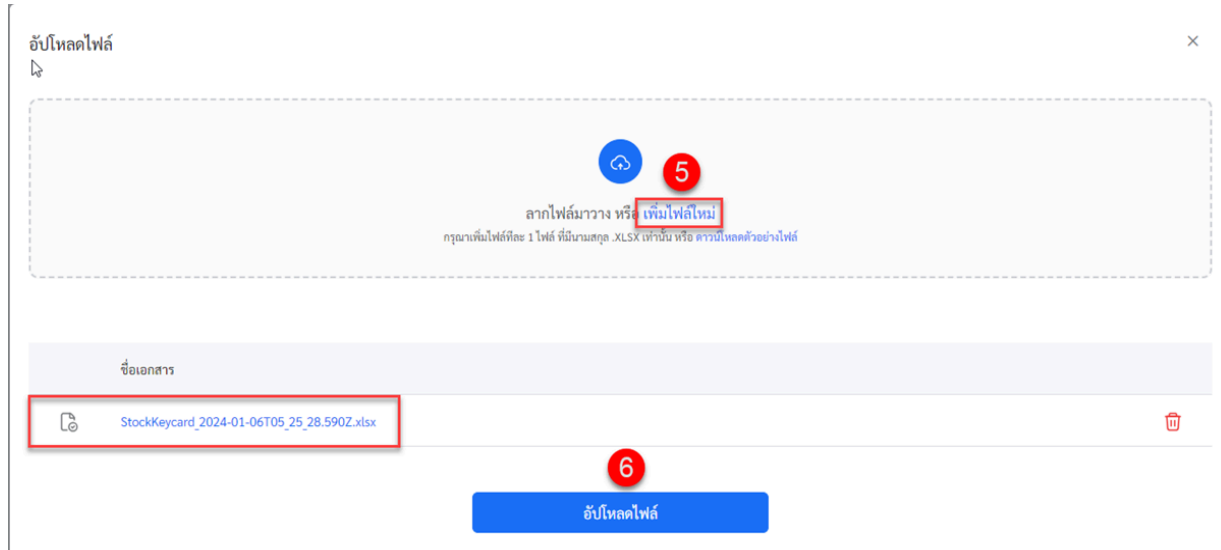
อัปโหลดไฟล์

×

5

ลากไฟล์มาวาง หรือ เพิ่มไฟล์ใหม่

กรุณาเพิ่มไฟล์ทีละ 1 ไฟล์ ที่มีนามสกุล .XLSX เท่านั้น หรือ ดาวน์โหลดตัวอย่างไฟล์

| | ชื่อเอกสาร | |
|---|---|---|
| | StockKeycard_2024-01-06T05_25_28.590Z.xlsx | |

6

อัปโหลดไฟล์